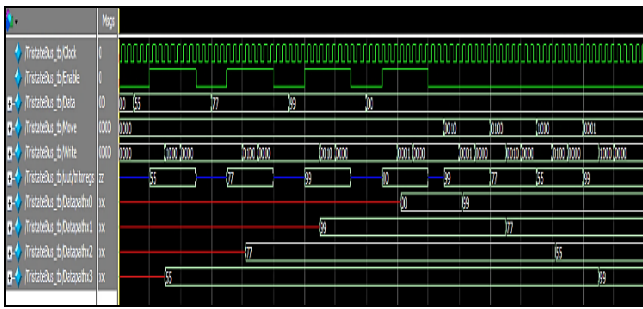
Msgs

/TristateBus_tb/Clock 0
/TristateBus_tb/Enable 0
/TristateBus_tb/Data 00
/TristateBus_tb/Move 0000
/TristateBus_tb/Write 0000
/TristateBus_tb/out/Interreg zz
/TristateBus_tb/Datapathw0 xx
/TristateBus_tb/Datapathw1 xx
/TristateBus_tb/Datapathw2 xx
/TristateBus_tb/Datapathw3 xx

00 55 77 99 00
0000 0010 0100 1000 0001
0000 0001 0000 0010 0000 0100 0000 1000 0000 0001 0000 0010 0000 0100 0000 1000 0000
55 77 99 00 99 77 55 99
00 99
99 77
77 55
55 99